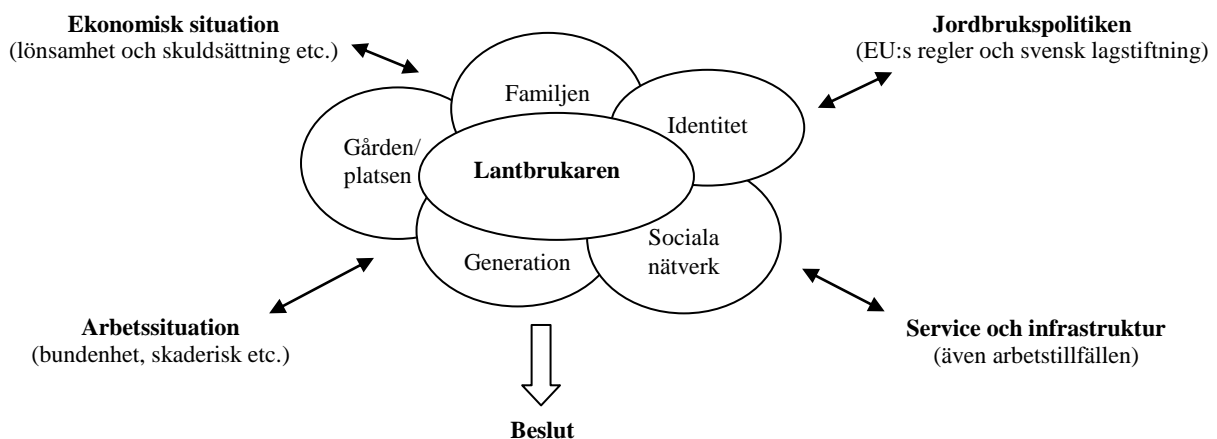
Ekonomisk situation
(lönsamhet och skuldsättning etc.)

Jordbrukspolitiken
(EU:s regler och svensk lagstiftning)

Familjen

Identitet

Gården/
platsen

Lantbrukaren

Generation

Sociala
nätverk

Arbetssituation
(bundenhet, skaderisk etc.)

Service och infrastruktur
(även arbetstillfällen)

Beslut